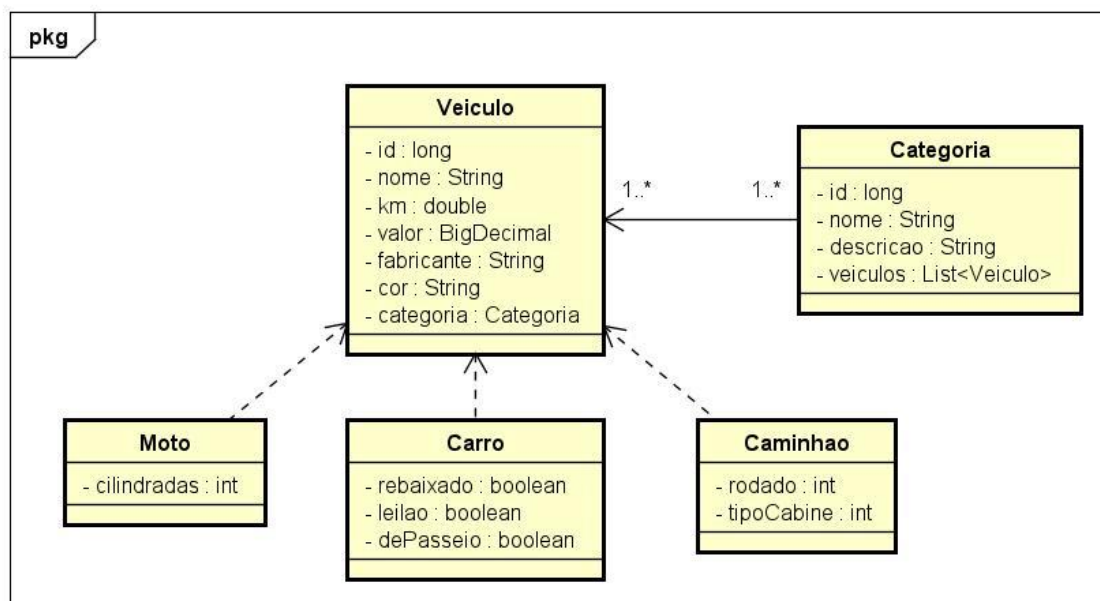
pkg

Veiculo
- id : long
- nome : String
- km : double
- valor : BigDecimal
- fabricante : String
- cor : String
- categoria : Categoria

1..*

1..*

Categoria
- id : long
- nome : String
- descricao : String
- veiculos : List<Veiculo>

Moto
- cilindradas : int

Carro
- rebaixado : boolean
- leilao : boolean
- dePasseio : boolean

Caminhao
- rodado : int
- tipoCabine : int